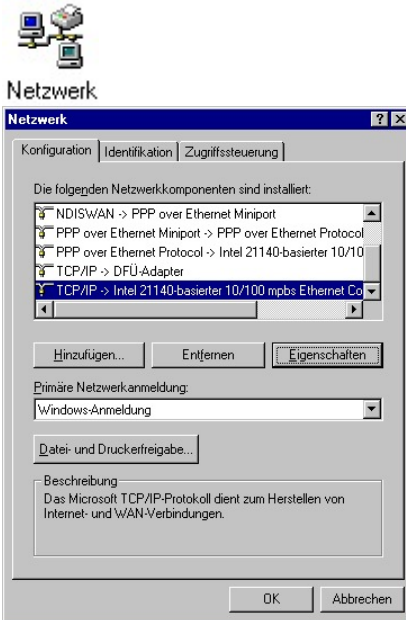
Netzwerk

Netzwerk

? X

Konfiguration | Identifikation | Zugriffssteuerung

Die folgenden Netzwerkkomponenten sind installiert:

NDISWAN -> PPP over Ethernet Miniport
PPP over Ethernet Miniport -> PPP over Ethernet Protocol
PPP over Ethernet Protocol -> Intel 21140-basierter 10/10
TCP/IP -> DFÜ-Adapter
TCP/IP -> Intel 21140-basierter 10/100 mpbs Ethernet Co

Hinzufügen... | Entfernen | Eigenschaften

Primäre Netzwerkanmeldung:

Windows-Anmeldung

Datei- und Druckerfreigabe...

Beschreibung
Das Microsoft TCP/IP-Protokoll dient zum Herstellen von Internet- und WAN-Verbindungen.

OK | Abbrechen